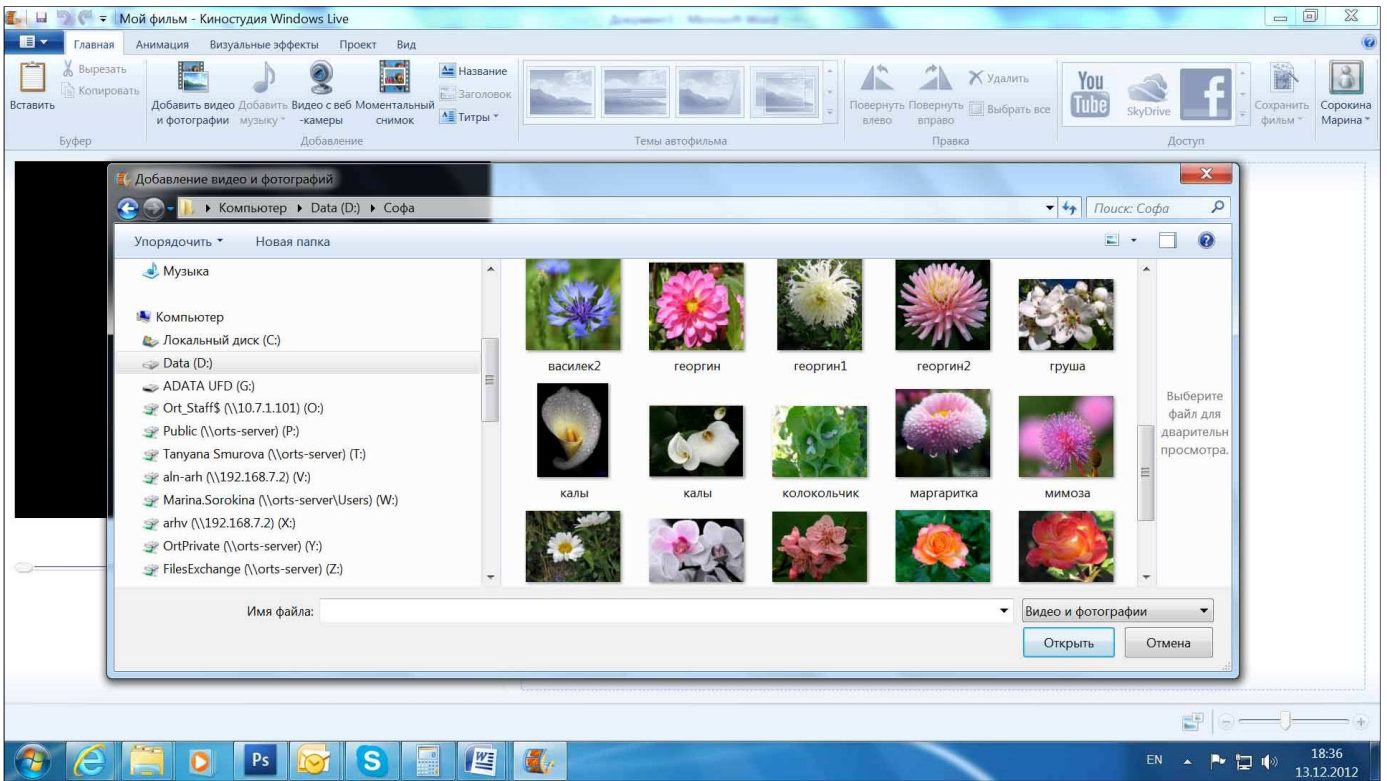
Мой фильм - Киностудия Windows Live

Документ1 - Microsoft Word

Главная Анимация Визуальные эффекты Проект Вид

Вставить Вырезать Копировать Буфер

Добавить видео и фотографии Добавить музыку Видео с веб-камеры Моментальный снимок Название Заголовок Титры Добавление

Темы автофильма

Повернуть влево Повернуть вправо Удалить Выбрать все Правка

You Tube SkyDrive Сохранить фильм Сорокина Марина Доступ

Добавление видео и фотографий

Компьютер ▸ Data (D:) ▸ Софа

Поиск: Софа

Упорядочить Новая папка

Музыка

Компьютер
Локальный диск (C:)
Data (D:)
ADATA UFD (G:)
Ort_Staff$ (\\10.7.1.101) (O:)
Public (\\orts-server) (P:)
Tanyana Smurova (\\orts-server) (T:)
aln-arh (\\192.168.7.2) (V:)
Marina.Sorokina (\\orts-server\Users) (W:)
arhv (\\192.168.7.2) (X:)
OrtPrivate (\\orts-server) (Y:)
FilesExchange (\\orts-server) (Z:)

василек2 георгин георгин1 георгин2 груша
калы калы колокольчик маргаритка мимоза

Выберите файл для дварительн просмотра.

Имя файла:

Видео и фотографии

Открыть Отмена

EN 18:36 13.12.2012